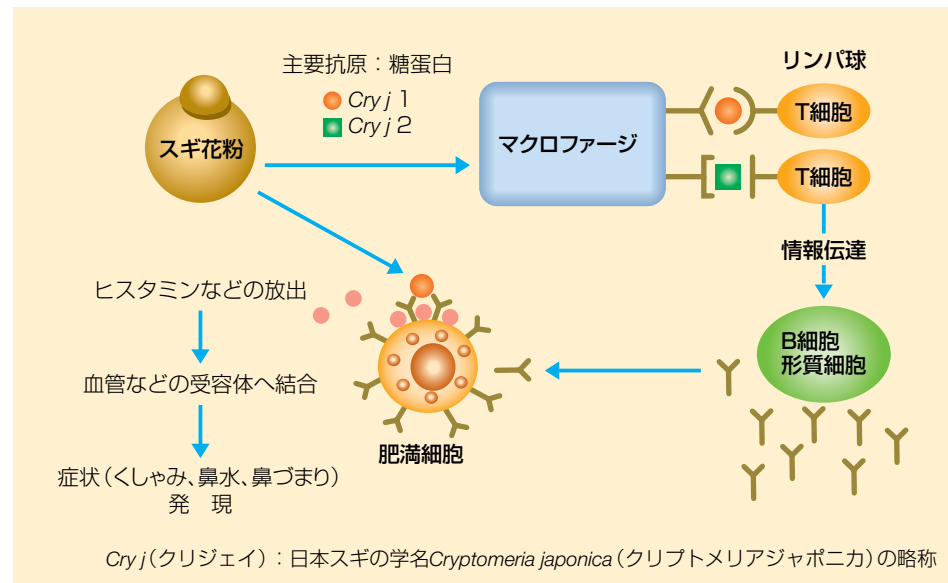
主要抗原：糖蛋白

Cry j 1

Cry j 2

リンパ球

スギ花粉

マクロファージ

T細胞

T細胞

情報伝達

ヒスタミンなどの放出

血管などの受容体へ結合

症状（くしゃみ、鼻水、鼻づまり）発　現

肥満細胞

B細胞
形質細胞

Cry j（クリジェイ）：日本スギの学名Cryptomeria japonica（クリプトメリアジャポニカ）の略称